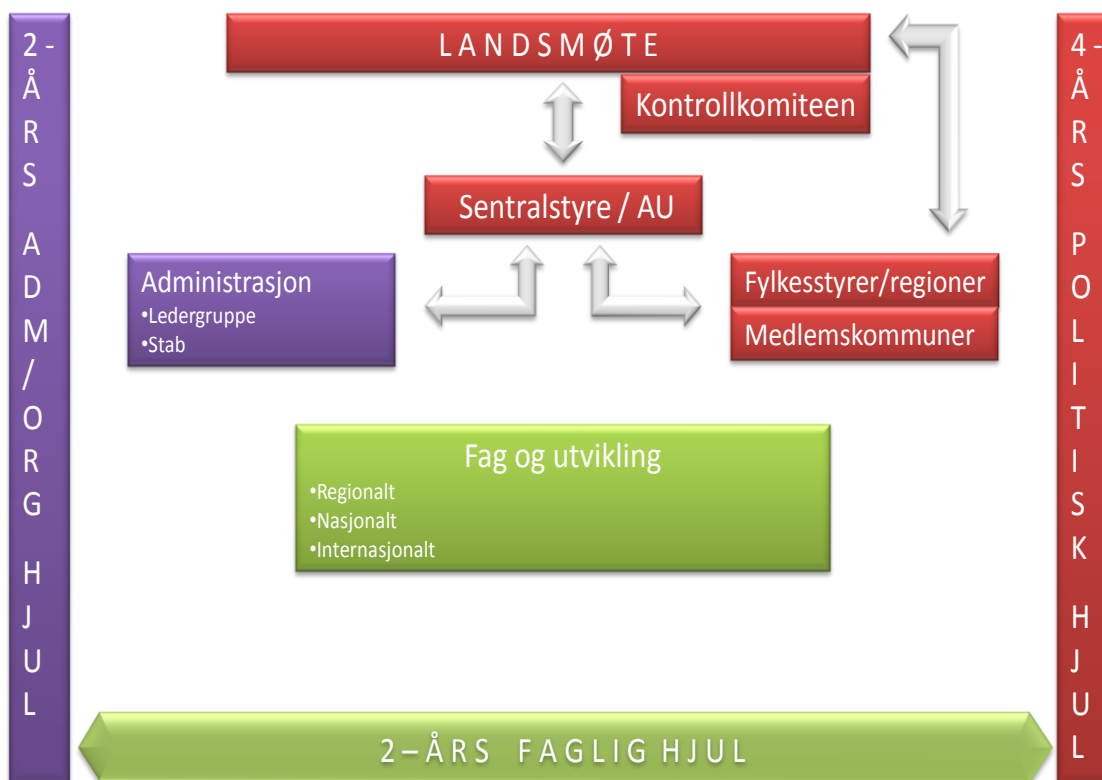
2 - ÅRS ADM/ORG HJUL

LANDSMØTE

Kontrollkomiteen

Sentralstyre / AU

Administrasjon
•Ledergruppe
•Stab

Fylkesstyrer/regioner

Medlemskommuner

Fag og utvikling
•Regionalt
•Nasjonalt
•Internasjonalt

2 – ÅRS FAGLIG HJUL

4 - ÅRS POLITISK HJUL